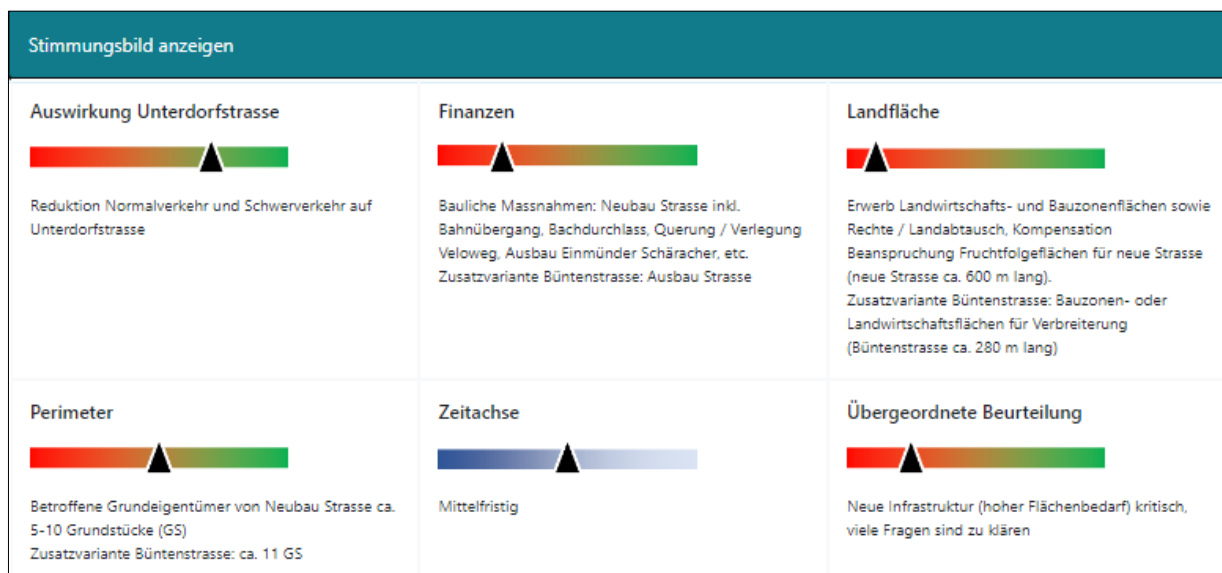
Stimmungsbild anzeigen

Auswirkung Unterdorfstrasse

Reduktion Normalverkehr und Schwerverkehr auf Unterdorfstrasse

Finanzen

Bauliche Massnahmen: Neubau Strasse inkl. Bahnübergang, Bachdurchlass, Querung / Verlegung Veloweg, Ausbau Einmünder Schäracher, etc.
Zusatzvariante Büntenstrasse: Ausbau Strasse

Landfläche

Erwerb Landwirtschafts- und Bauzonenflächen sowie Rechte / Landabtausch, Kompensation Beanspruchung Fruchtfolgeflächen für neue Strasse (neue Strasse ca. 600 m lang).
Zusatzvariante Büntenstrasse: Bauzonen- oder Landwirtschaftsflächen für Verbreiterung (Büntenstrasse ca. 280 m lang)

Perimeter

Betroffene Grundeigentümer von Neubau Strasse ca. 5-10 Grundstücke (GS)
Zusatzvariante Büntenstrasse: ca. 11 GS

Zeitachse

Mittelfristig

Übergeordnete Beurteilung

Neue Infrastruktur (hoher Flächenbedarf) kritisch, viele Fragen sind zu klären